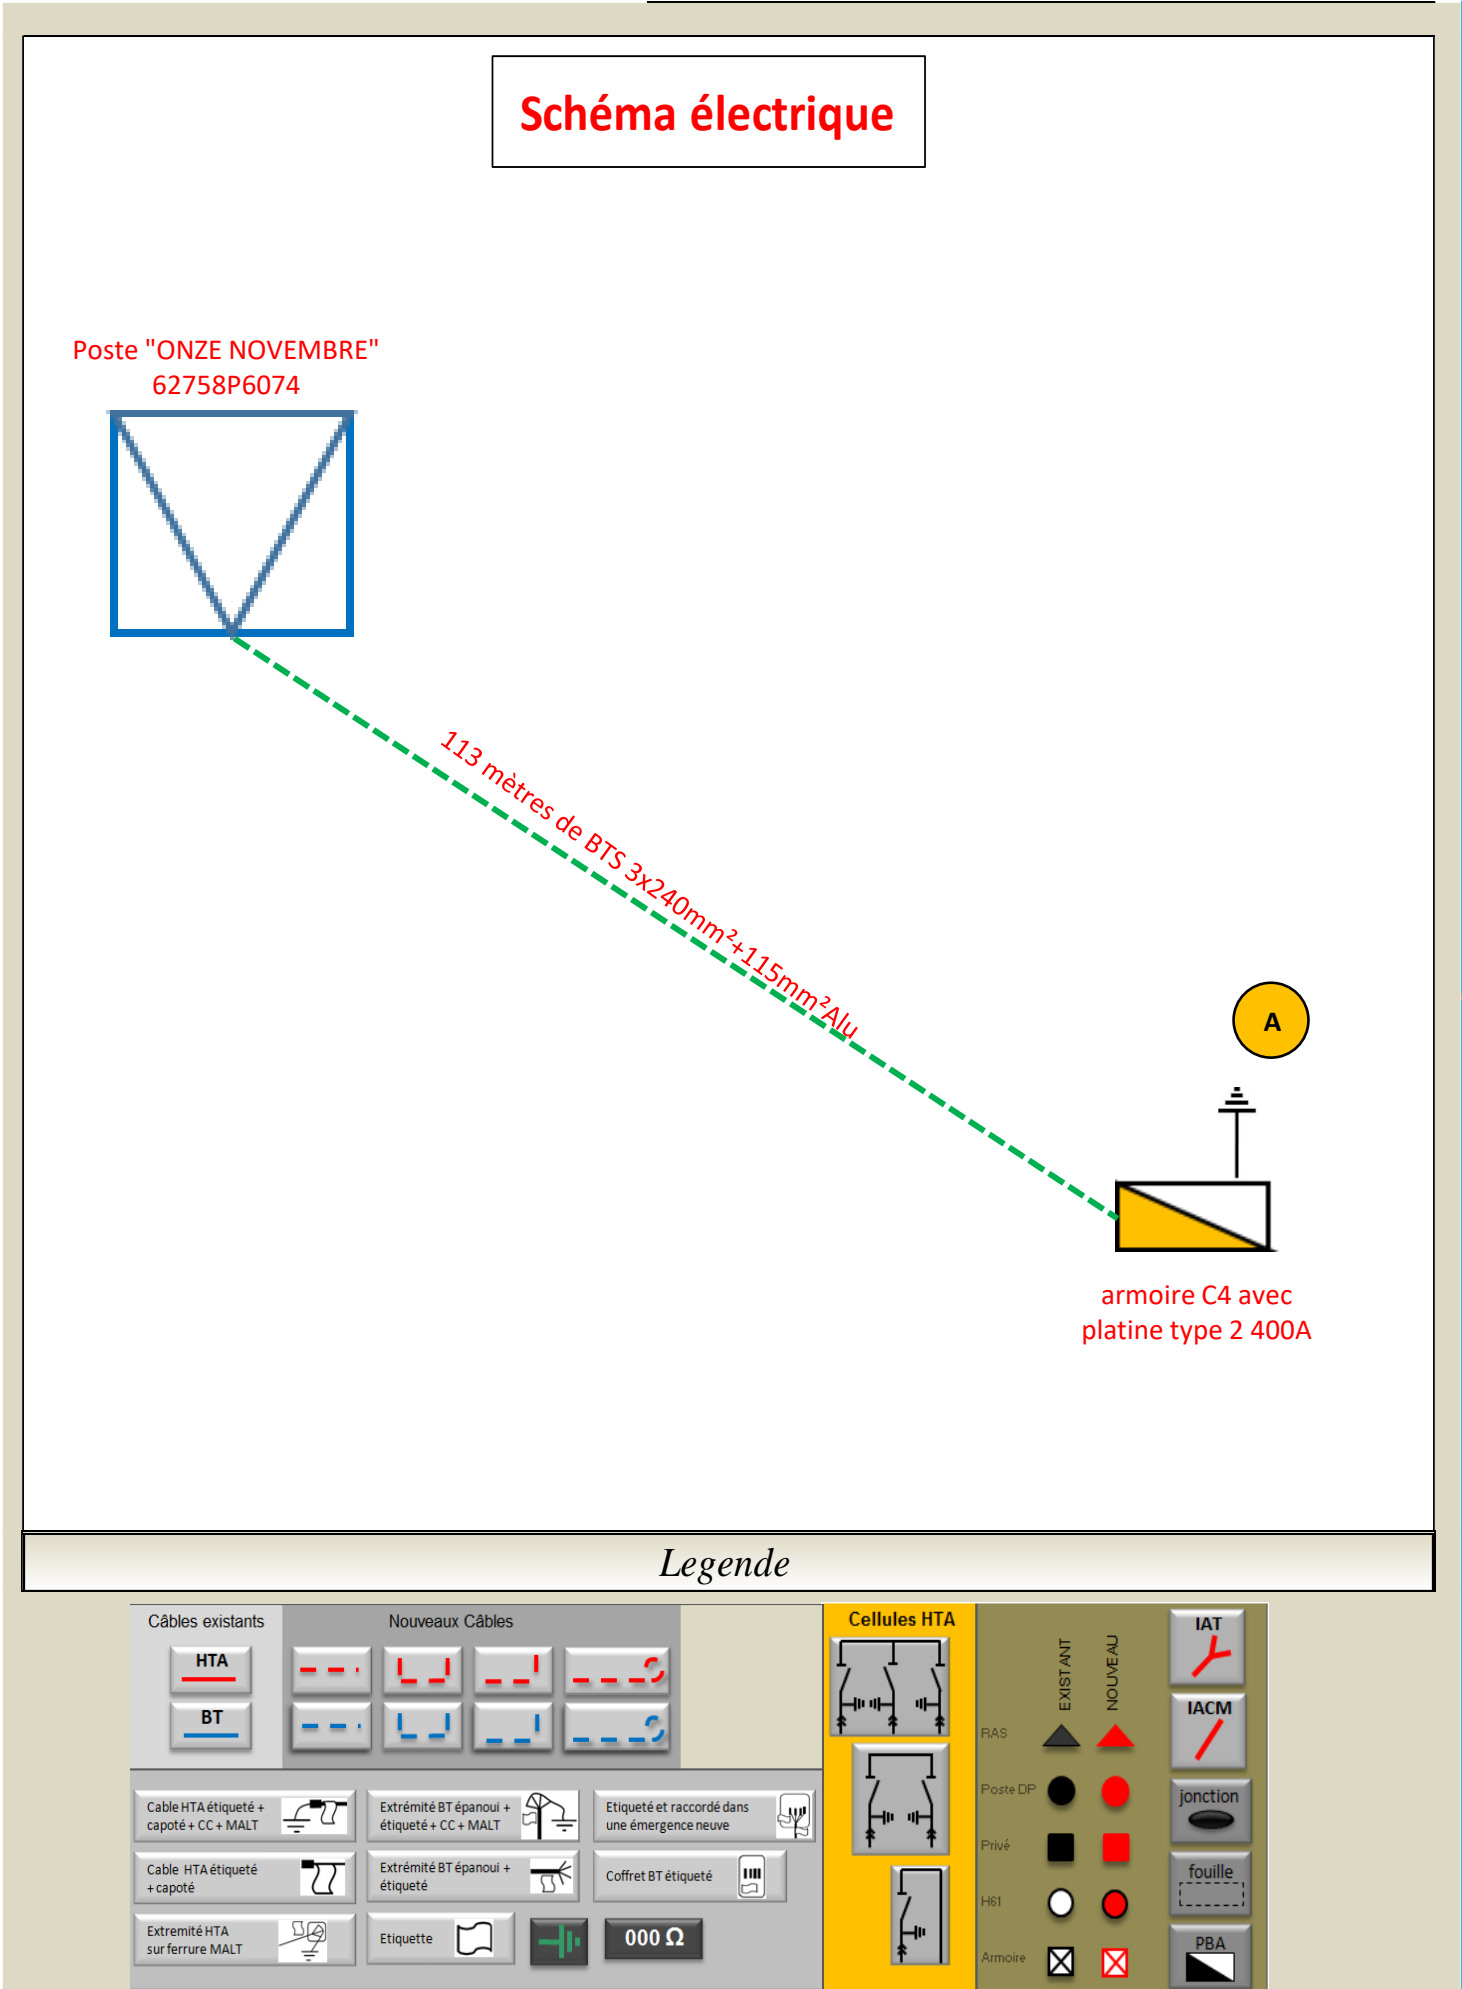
Schéma électrique

Poste "ONZE NOVEMBRE"
62758P6074

113 mètres de BTS 3x240mm²+115mm²Alu

A

armoire C4 avec
platine type 2 400A

Legende

Câbles existants

HTA

BT

Nouveaux Câbles

Cellules HTA

EXISTANT

NOUVEAU

RAS

Poste DP

Privé

H61

Armoire

IAT

IACM

jonction

fouille

PBA

Cable HTA étiqueté + capoté + CC + MALT

Extrémité BT épanoui + étiqueté + CC + MALT

Etiqueté et raccordé dans une émergence neuve

Cable HTA étiqueté + capoté

Extrémité BT épanoui + étiqueté

Coffret BT étiqueté

Extremité HTA sur ferrure MALT

Etiquette

000 Ω